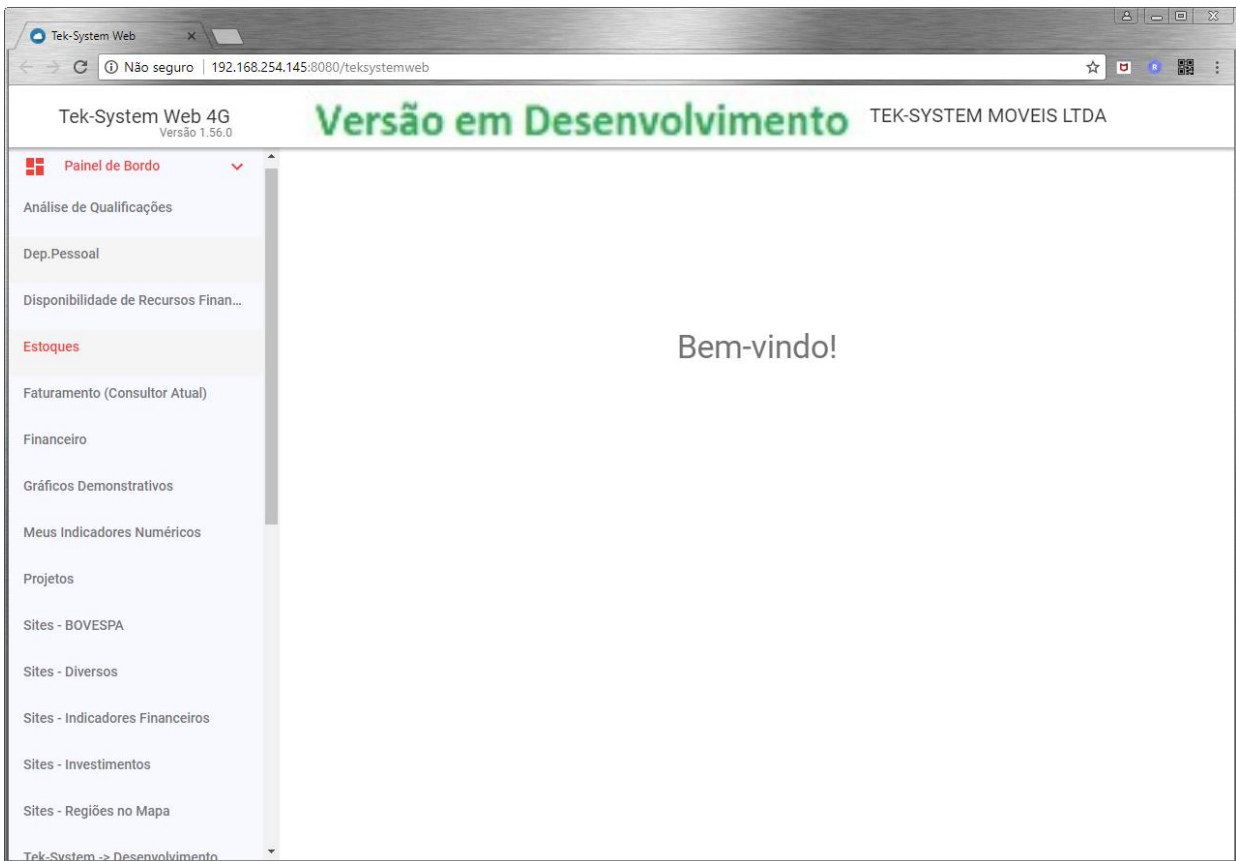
Tek-System Web

Não seguro | 192.168.254.145:8080/teksystemweb

Tek-System Web 4G
Versão 1.56.0

Versão em Desenvolvimento

TEK-SYSTEM MOVEIS LTDA

Painel de Bordo

Análise de Qualificações

Dep.Pessoal

Disponibilidade de Recursos Finan...

Estoques

Faturamento (Consultor Atual)

Financeiro

Gráficos Demonstrativos

Meus Indicadores Numéricos

Projetos

Sites - BOVESPA

Sites - Diversos

Sites - Indicadores Financeiros

Sites - Investimentos

Sites - Regiões no Mapa

Tek-System -> Desenvolvimento

Bem-vindo!